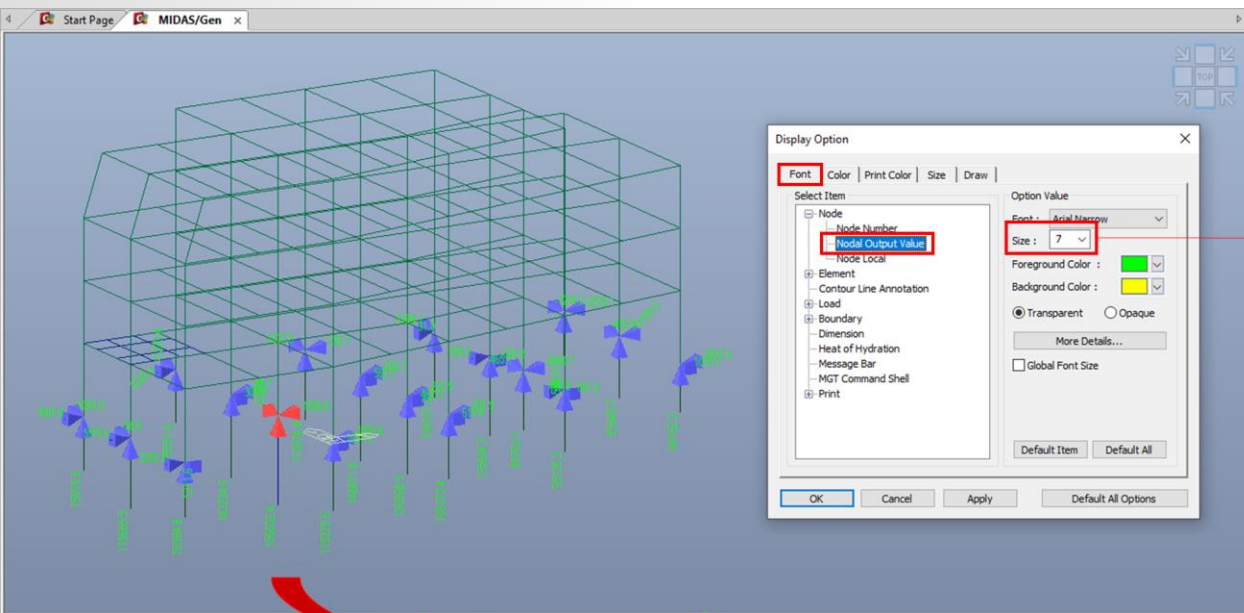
Start Page
MIDAS/Gen

Display Option

Font
Color
Print Color
Size
Draw

Select Item
Node
Node Number
Nodal Output Value
Node Local
Element
Contour Line Annotation
Load
Boundary
Dimension
Heat of Hydration
Message Bar
MGT Command Shell
Print

Option Value
Font : Arial Narrow
Size : 7
Foreground Color :
Background Color :
Transparent
Opaque
More Details...
Global Font Size
Default Item
Default All

OK
Cancel
Apply
Default All Options